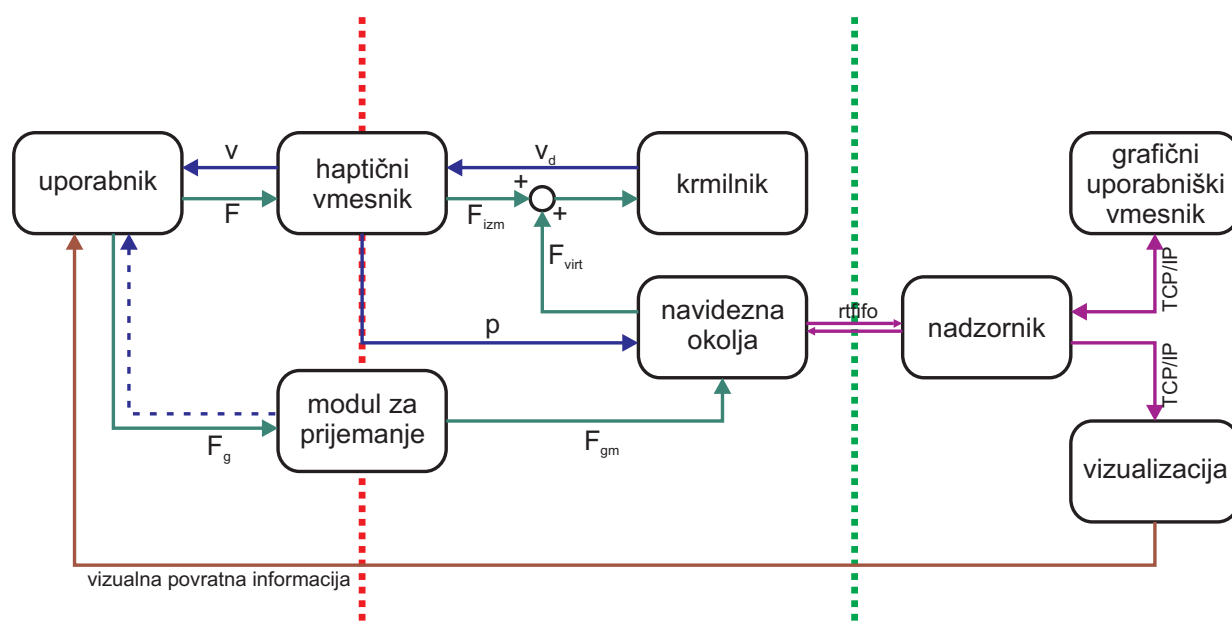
uporabnik

v

F

haptični vmesnik

$v_d$

+

+

$F_{izm}$

krmilnik

grafični uporabniški vmesnik

$F_{virt}$

navidezna okolja

rtfifo

nadzornik

TCP/IP

TCP/IP

p

modul za prijemanje

$F_g$

$F_{gm}$

vizualizacija

vizualna povratna informacija